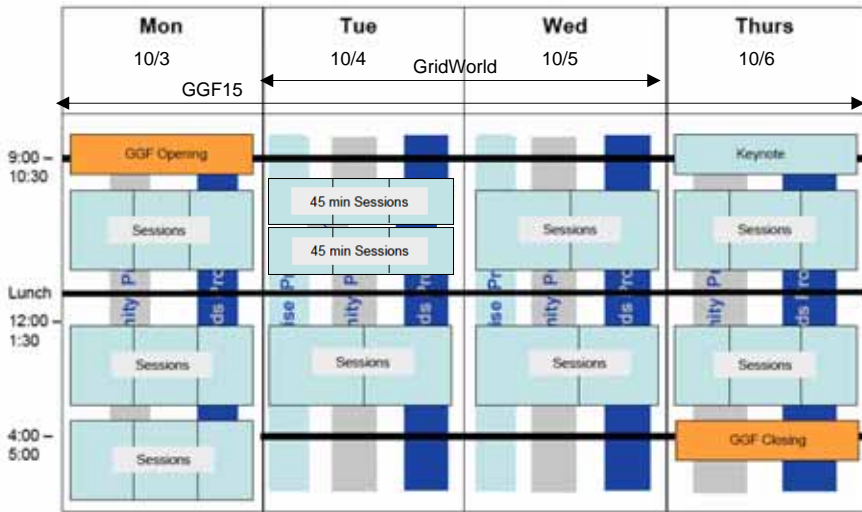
| | Mon 10/3 | Tue 10/4 | Wed 10/5 | Thurs 10/6 |
|---|---|---|---|---|

GridWorld

GGF15

9:00 – 10:30

GGF Opening

45 min Sessions

45 min Sessions

Keynote

Sessions

Sessions

Sessions

Lunch

12:00 – 1:30

Sessions

Sessions

Sessions

Sessions

4:00 – 5:00

Sessions

GGF Closing

nity P

ds Pro

ise P

ds Pro

nity P

ds Pro